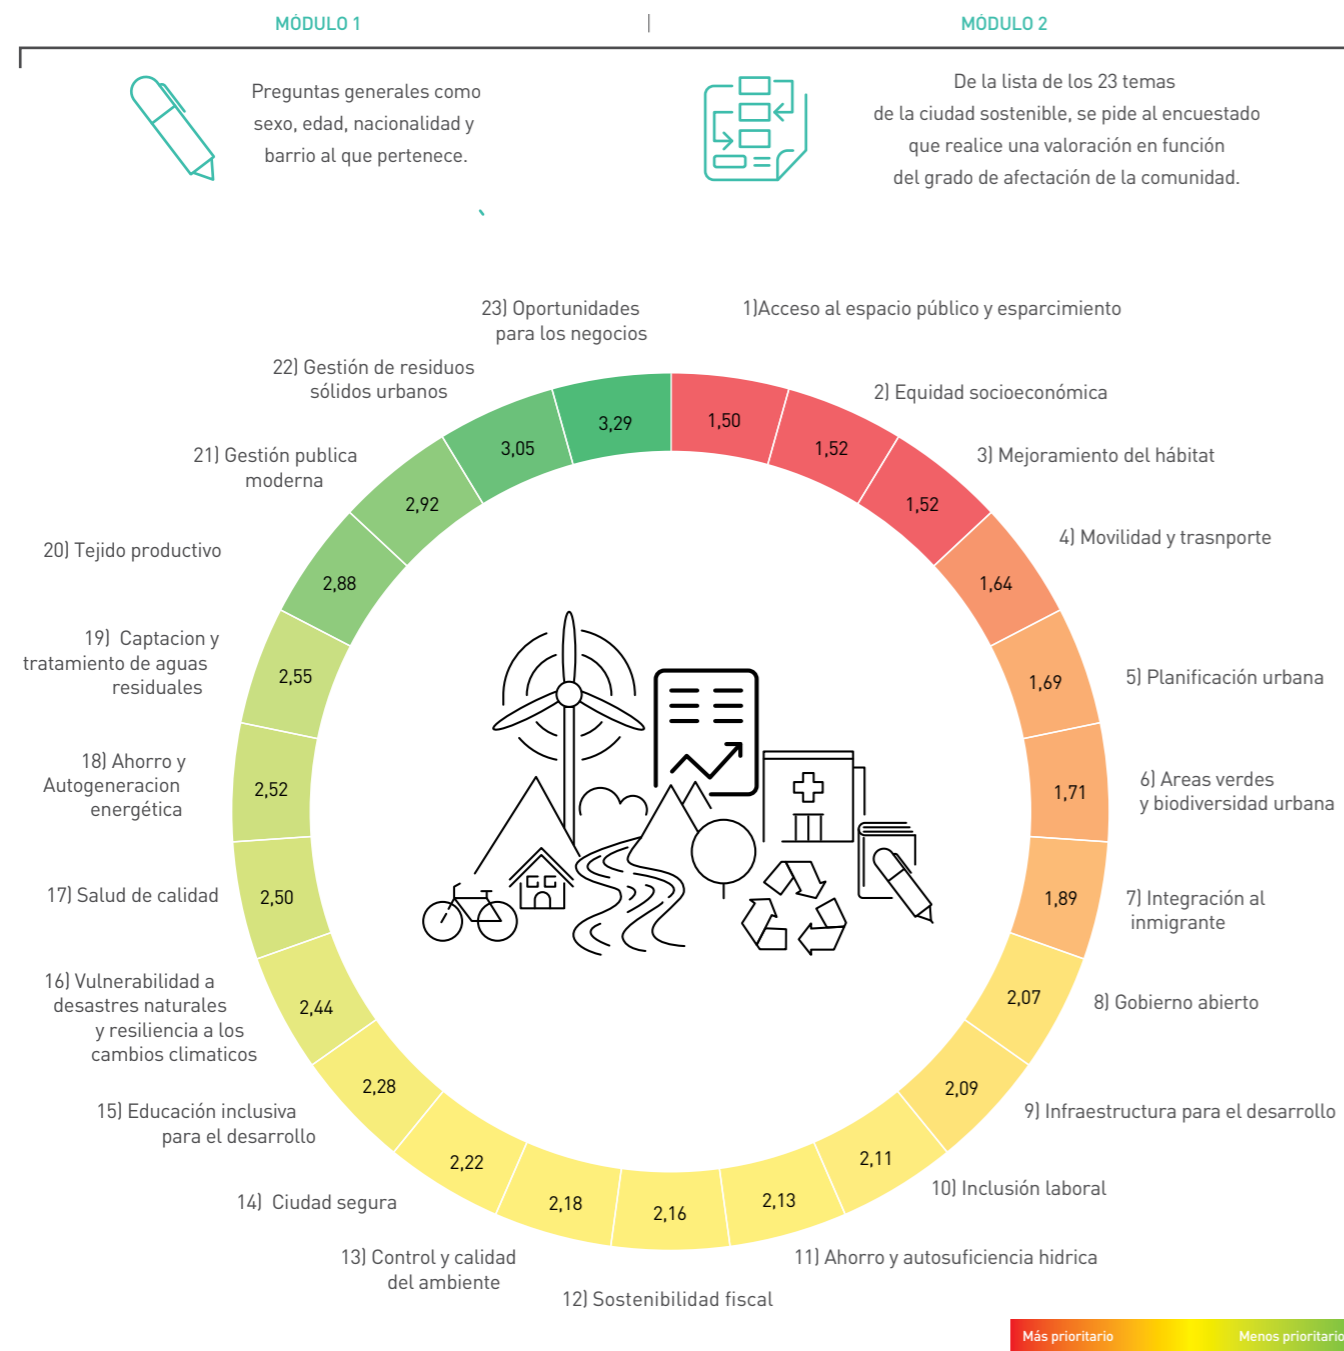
MÓDULO 1

MÓDULO 2

Preguntas generales como sexo, edad, nacionalidad y barrio al que pertenece.

De la lista de los 23 temas de la ciudad sostenible, se pide al encuestado que realice una valoración en función del grado de afectación de la comunidad.

23) Oportunidades para los negocios

1)Acceso al espacio público y esparcimiento

22) Gestión de residuos sólidos urbanos

2) Equidad socioeconómica

21) Gestión publica moderna

3) Mejoramiento del hábitat

20) Tejido productivo

4) Movilidad y trasnporte

19) Captacion y tratamiento de aguas residuales

5) Planificación urbana

18) Ahorro y Autogeneracion energética

6) Areas verdes y biodiversidad urbana

17) Salud de calidad

7) Integración al inmigrante

16) Vulnerabilidad a desastres naturales y resiliencia a los cambios climaticos

8) Gobierno abierto

15) Educación inclusiva para el desarrollo

9) Infraestructura para el desarrollo

14) Ciudad segura

10) Inclusión laboral

13) Control y calidad del ambiente

11) Ahorro y autosuficiencia hidrica

12) Sostenibilidad fiscal

1,50
1,52
1,52
1,64
1,69
1,71
1,89
2,07
2,09
2,11
2,13
2,16
2,18
2,22
2,28
2,44
2,50
2,52
2,55
2,88
2,92
3,05
3,29

Más prioritario

Menos prioritario